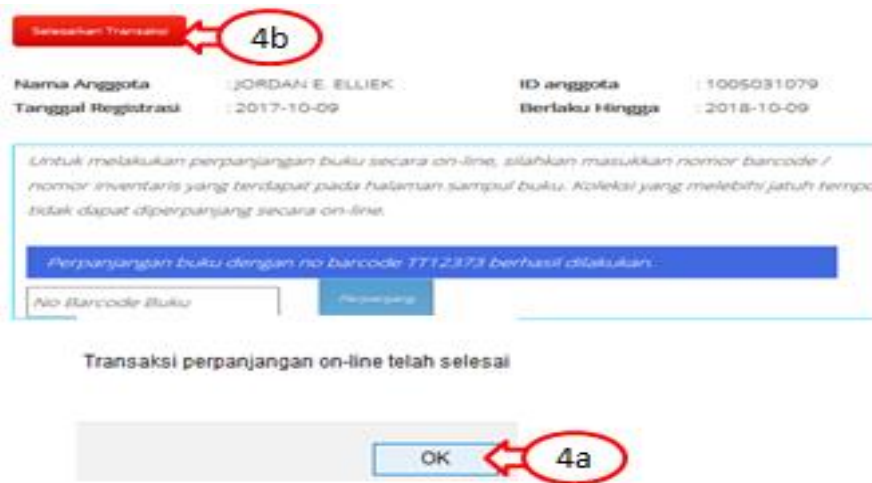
Selesaikan Transaksi

4b

Nama Anggota : JORDAN E. ELLIEK
ID anggota : 1005031079
Tanggal Registrasi : 2017-10-09
Berlaku Hingga : 2018-10-09

Untuk melakukan perpanjangan buku secara on-line, silahkan masukkan nomor barcode / nomor inventaris yang terdapat pada halaman sampul buku. Koleksi yang melebihi jatuh tempo tidak dapat diperpanjang secara on-line.

Perpanjangan buku dengan no barcode TT12373 berhasil dilakukan.

No Barcode Buku

Perpanjang

Transaksi perpanjangan on-line telah selesai

OK

4a